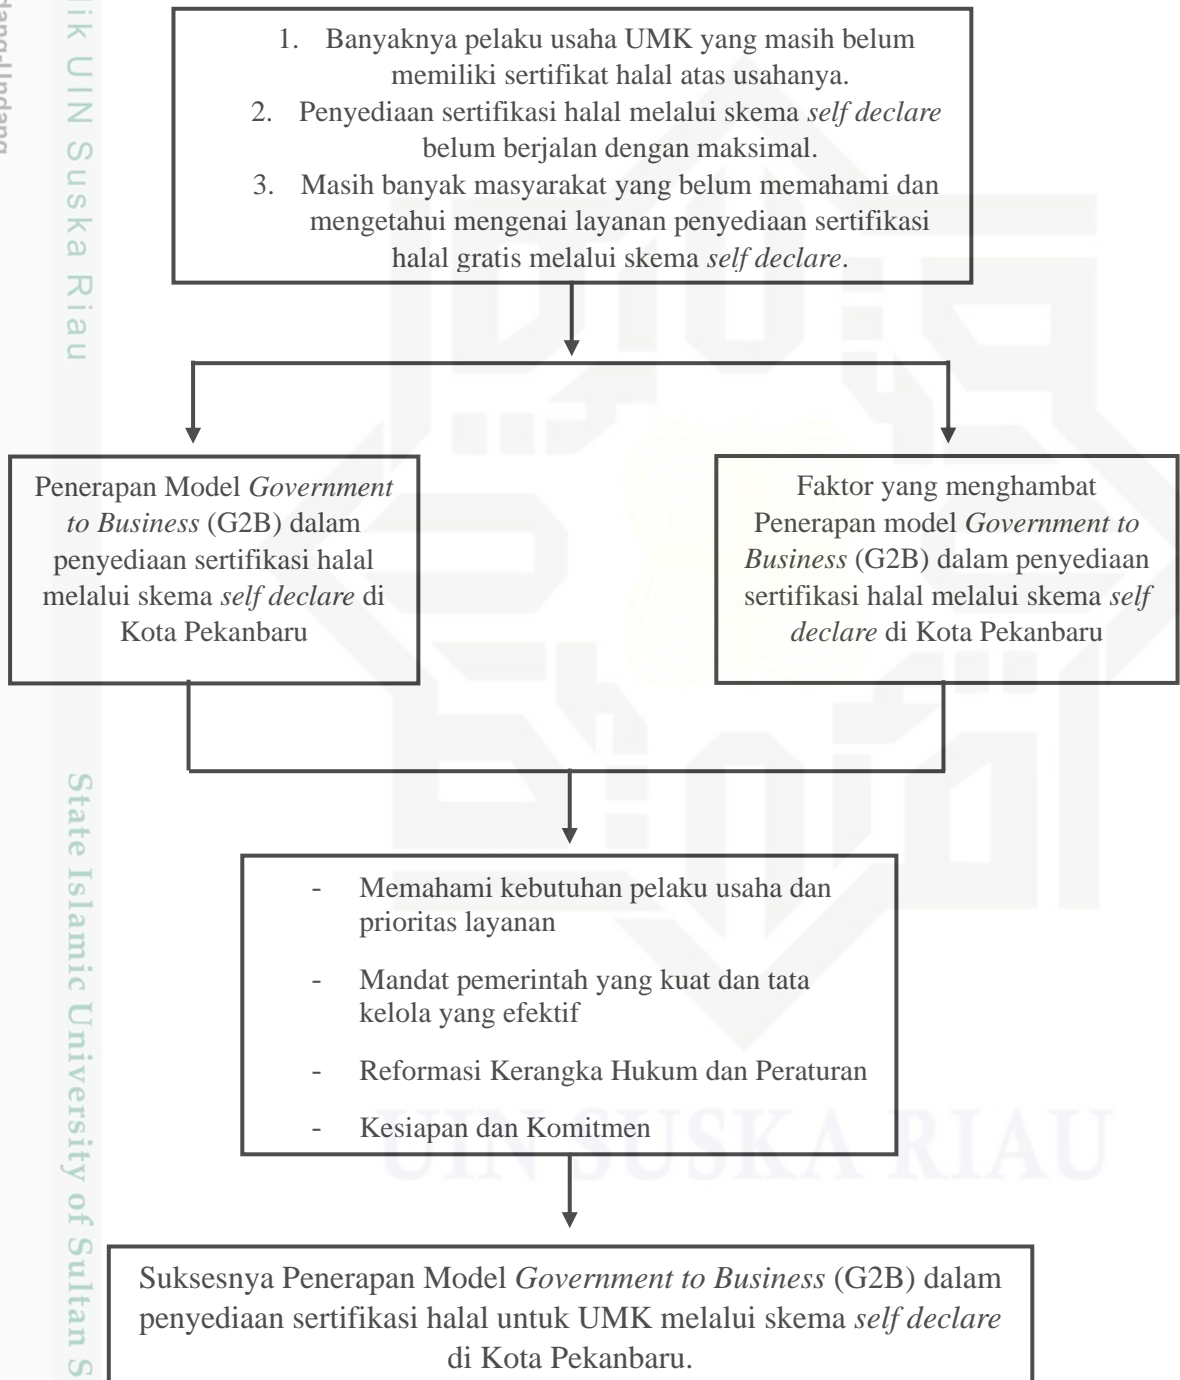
ik UIN Suska Riau

1. Banyaknya pelaku usaha UMK yang masih belum memiliki sertifikat halal atas usahanya.
2. Penyediaan sertifikasi halal melalui skema *self declare* belum berjalan dengan maksimal.
3. Masih banyak masyarakat yang belum memahami dan mengetahui mengenai layanan penyediaan sertifikasi halal gratis melalui skema *self declare*.

Penerapan Model *Government to Business* (G2B) dalam penyediaan sertifikasi halal melalui skema *self declare* di Kota Pekanbaru

Faktor yang menghambat Penerapan model *Government to Business* (G2B) dalam penyediaan sertifikasi halal melalui skema *self declare* di Kota Pekanbaru

- Memahami kebutuhan pelaku usaha dan prioritas layanan
- Mandat pemerintah yang kuat dan tata kelola yang efektif
- Reformasi Kerangka Hukum dan Peraturan
- Kesiapan dan Komitmen

Suksesnya Penerapan Model *Government to Business* (G2B) dalam penyediaan sertifikasi halal untuk UMK melalui skema *self declare* di Kota Pekanbaru.

State Islamic University of Sultan S

UIN SUSKA RIAU